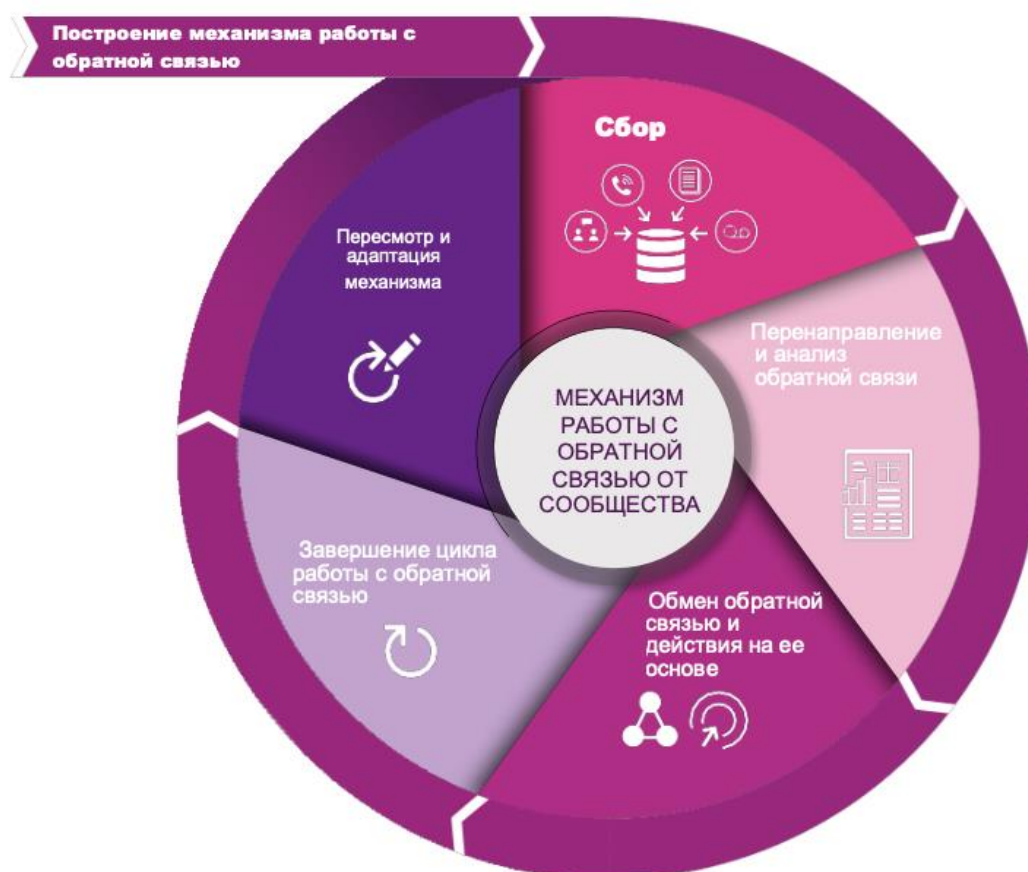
Построение механизма работы с обратной связью

Сбор

Перенаправление и анализ обратной связи

Обмен обратной связью и действия на ее основе

Завершение цикла работы с обратной связью

Пересмотр и адаптация механизма

МЕХАНИЗМ РАБОТЫ С ОБРАТНОЙ СВЯЗЬЮ ОТ СООБЩЕСТВА